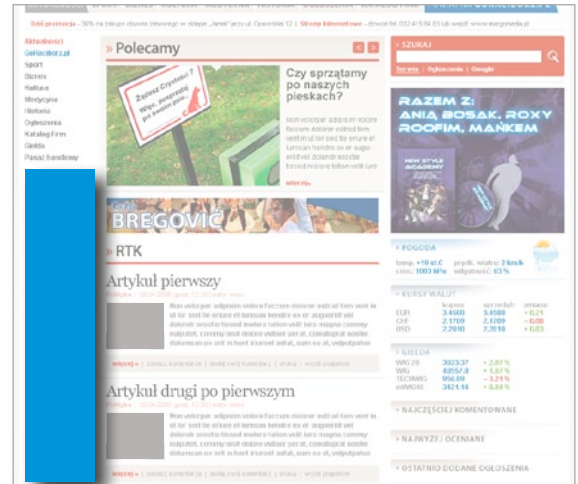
Aktualności
GeHaczBorz.pl
Sport
Biznes
Kultura
Medycyna
Historia
Ogłoszenia
Katalog Firm
Giełda
Pasaż Handlowy

Polecamy

Zapisz Czytelnicy? Więc, posprzątaj po swoim psie

Czy sprzątamy po naszych pieskach?

więcej »

BREGOVIĆ

RTK

Artykuł pierwszy

więcej »

Artykuł drugi po pierwszym

więcej »

SZUKAJ

Serwis | Ogłoszenia | Google

RAZEM Z: ANIĄ BOSAK, ROXY ROOFIM, MAŃKEM

NEW STYLE ACADEMY

POGODA
temp. +10 st.C
ciśn. 1003 hPa
prędk. wiatru 7 km/h
wilgotność 63 %

KURSY WALUT
| | kupno | sprzedaż | zmiana |
|---|---|---|---|
| EUR | 3.4500 | 3.4580 | + 0,21 |
| CHF | 2.1709 | 2.1709 | - 0,08 |
| USD | 2.7610 | 2.7618 | + 0,03 |

GIEŁDA
| | | |
|---|---|---|
| WIG 20 | 3023.37 | + 2,47 % |
| WIG | 43557.8 | + 1,37 % |
| TECHWIG | 956.09 | - 3,21 % |
| mWIG40 | 3421.14 | + 0,54 % |

NAJCZĘŚCIEJ KOMENTOWANE

NAJWYŻEJ OCENIANE

OSTATNIO DODANE OGŁOSZENIA